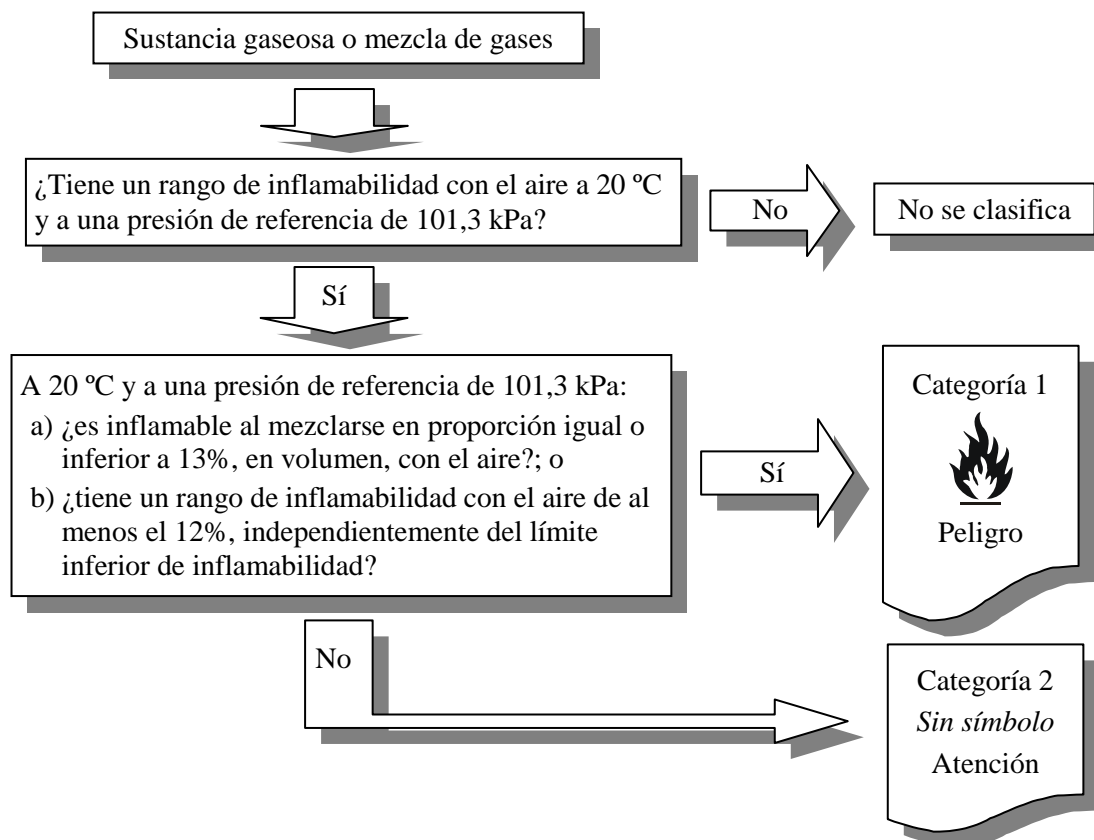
Sustancia gaseosa o mezcla de gases

¿Tiene un rango de inflamabilidad con el aire a 20 ºC y a una presión de referencia de 101,3 kPa?

No

No se clasifica

Sí

A 20 ºC y a una presión de referencia de 101,3 kPa:
a) ¿es inflamable al mezclarse en proporción igual o inferior a 13%, en volumen, con el aire?; o
b) ¿tiene un rango de inflamabilidad con el aire de al menos el 12%, independientemente del límite inferior de inflamabilidad?

Sí

Categoría 1

Peligro

No

Categoría 2
*Sin símbolo*
Atención